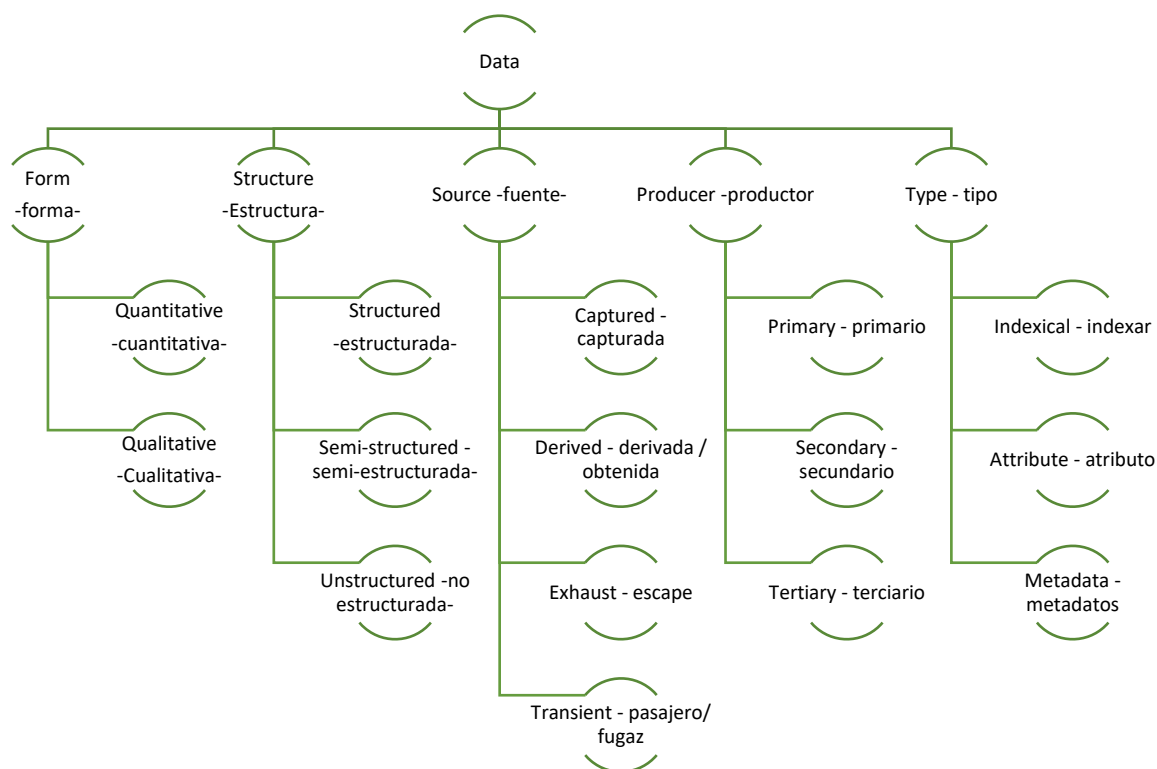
Data

Form -forma-

Quantitative -cuantitativa-

Qualitative -Cualitativa-

Structure -Estructura-

Structured -estructurada-

Semi-structured - semi-estructurada-

Unstructured -no estructurada-

Source -fuente-

Captured - capturada

Derived - derivada / obtenida

Exhaust - escape

Transient - pasajero/ fugaz

Producer -productor

Primary - primario

Secondary - secundario

Tertiary - terciario

Type - tipo

Indexical - indexar

Attribute - atributo

Metadata - metadatos